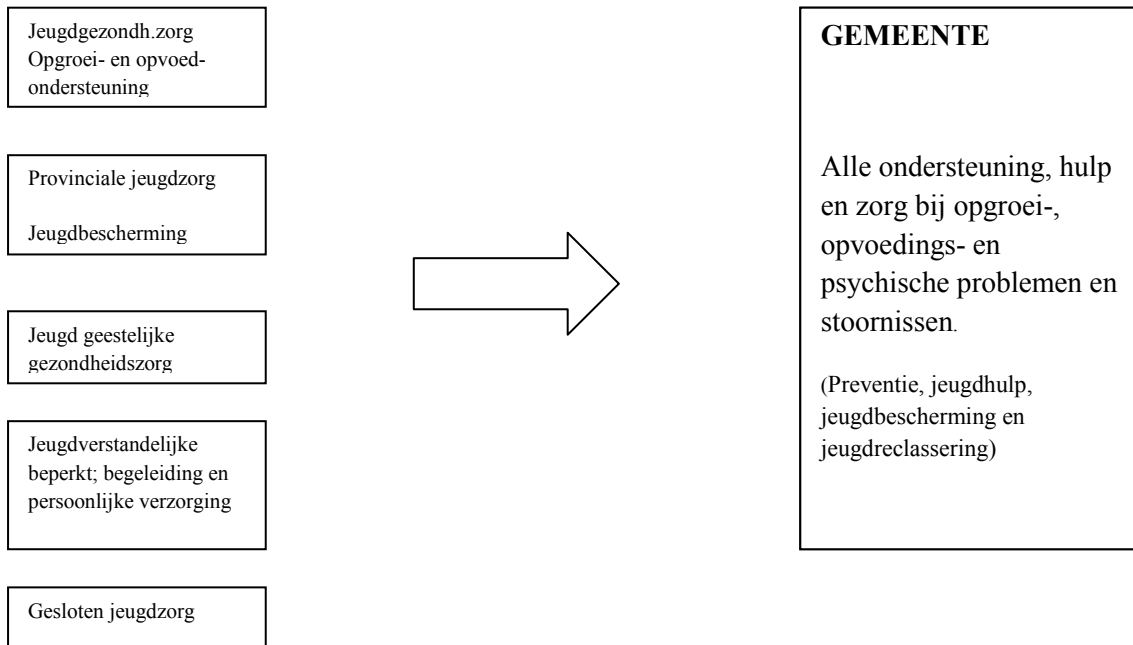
Jeugdgezondh.zorg
Opgroei- en opvoedondersteuning

Provinciale jeugdzorg

Jeugdbescherming

Jeugd geestelijke gezondheidszorg

Jeugdverstandelijke beperkt; begeleiding en persoonlijke verzorging

Gesloten jeugdzorg

GEMEENTE

Alle ondersteuning, hulp en zorg bij opgroei-, opvoedings- en psychische problemen en stoornissen.

(Preventie, jeugdhulp, jeugdbescherming en jeugdreclassering)